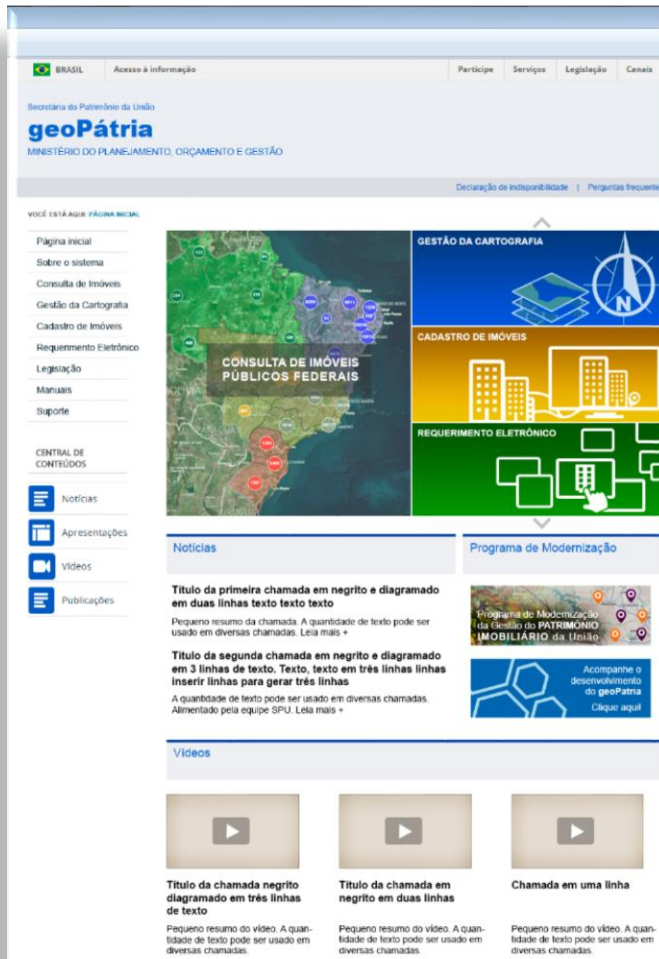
BRASIL Acesso à informação

Participe Serviços Legislação Canais

Secretaria do Patrimônio da União

geoPátria

MINISTÉRIO DO PLANEJAMENTO, ORÇAMENTO E GESTÃO

Declaração de indisponibilidade | Perguntas frequente

VOCÊ ESTÁ AQUI: PÁGINA INICIAL

Página inicial
Sobre o sistema
Consulta de Imóveis
Gestão da Cartografia
Cadastro de Imóveis
Requerimento Eletrônico
Legislação
Manuais
Suporte

CENTRAL DE CONTEÚDOS

Notícias
Apresentações
Vídeos
Publicações

CONSULTA DE IMÓVEIS PÚBLICOS FEDERAIS

GESTÃO DA CARTOGRAFIA

CADASTRO DE IMÓVEIS

REQUERIMENTO ELETRÔNICO

Notícias

Título da primeira chamada em negrito e diagramado em duas linhas texto texto texto

Pequeno resumo da chamada. A quantidade de texto pode ser usado em diversas chamadas. Leia mais +

Título da segunda chamada em negrito e diagramado em 3 linhas de texto. Texto, texto em três linhas linhas inserir linhas para gerar três linhas

A quantidade de texto pode ser usado em diversas chamadas. Alimentado pela equipe SPU. Leia mais +

Programa de Modernização

Programa de Modernização da Gestão do PATRIMÔNIO IMOBILIÁRIO da União

Acompanhe o desenvolvimento do geoPatria
Clique aqui!

Vídeos

Título da chamada negrito diagramado em três linhas de texto

Pequeno resumo do vídeo. A quantidade de texto pode ser usado em diversas chamadas.

Título da chamada em negrito em duas linhas

Pequeno resumo do vídeo. A quantidade de texto pode ser usado em diversas chamadas.

Chamada em uma linha

Pequeno resumo do vídeo. A quantidade de texto pode ser usado em diversas chamadas.